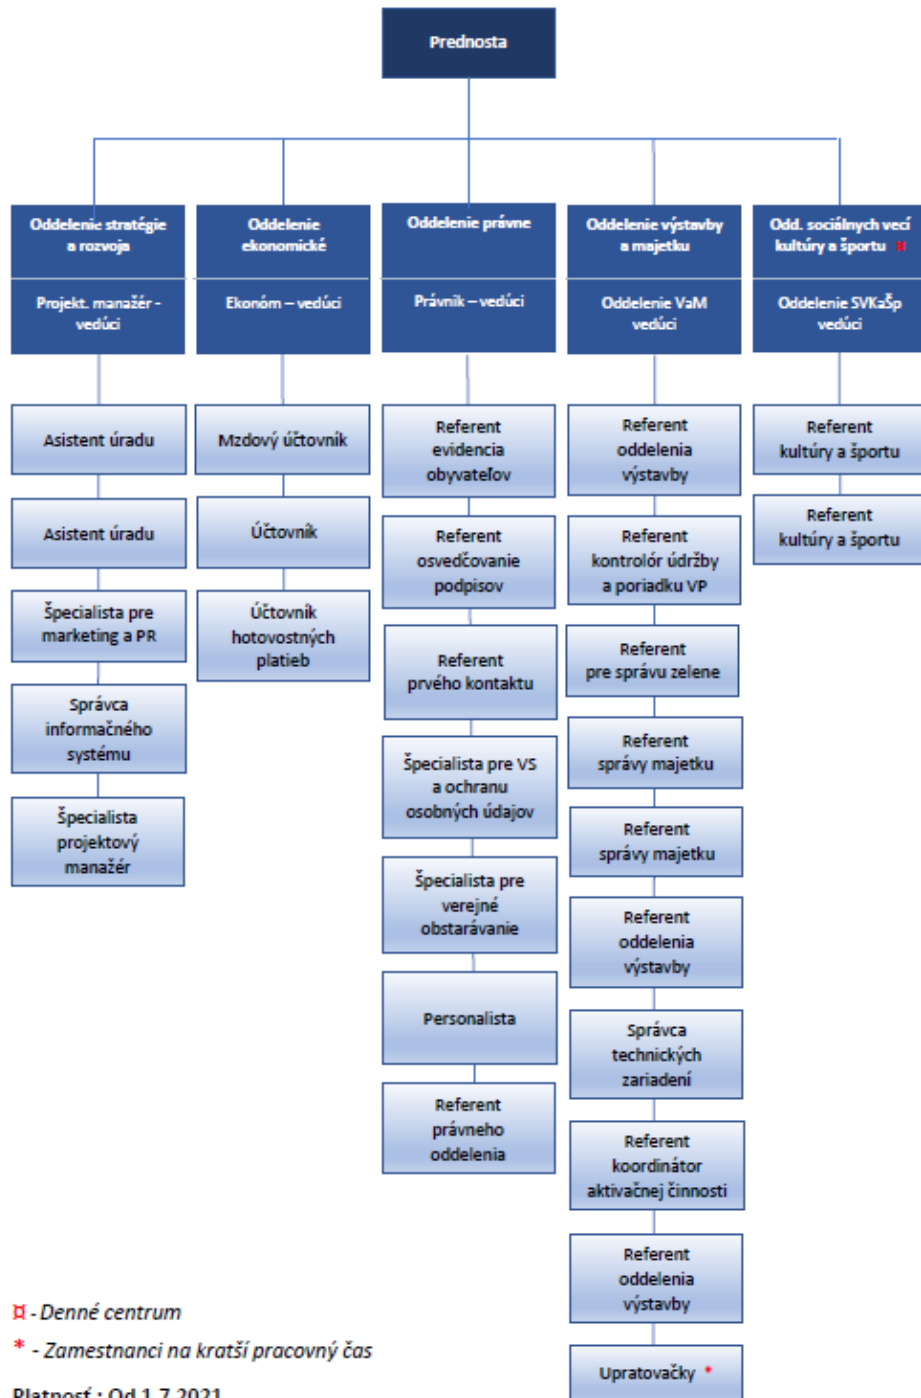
Prednosta

Oddelenie stratégie a rozvoja
Projekt. manažér - vedúci

Asistent úradu
Asistent úradu
Špecialista pre marketing a PR
Správca informačného systému
Špecialista projektový manažér

Oddelenie ekonomické
Ekonóm – vedúci

Mzdový účtovník
Účtovník
Účtovník hotovostných platieb

Oddelenie právne
Právnik – vedúci

Referent evidencia obyvateľov
Referent osvedčovanie podpisov
Referent prvého kontaktu
Špecialista pre VS a ochranu osobných údajov
Špecialista pre verejné obstarávanie
Personalista
Referent právneho oddelenia

Oddelenie výstavby a majetku
Oddelenie VaM vedúci

Referent oddelenia výstavby
Referent kontrolór údržby a poriadku VP
Referent pre správu zelene
Referent správy majetku
Referent správy majetku
Referent oddelenia výstavby
Správca technických zariadení
Referent koordinátor aktivačnej činnosti
Referent oddelenia výstavby
Upratovačky *

Odd. sociálnych vecí kultúry a športu ¤
Oddelenie SVKaŠp vedúci

Referent kultúry a športu
Referent kultúry a športu

¤ - Denné centrum
* - Zamestnanci na kratší pracovný čas
Platnosť : Od 1.7.2021